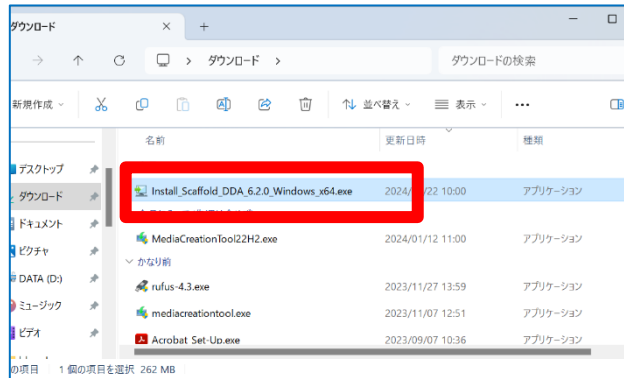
ダウンロード ×　+

ダウンロード >

ダウンロードの検索

新規作成　並べ替え　表示　...

名前　更新日時　種類

デスクトップ
ダウンロード
ドキュメント
ピクチャ
DATA (D:)
ミュージック
ビデオ

Install_Scaffold_DDA_6.2.0_Windows_x64.exe　2024/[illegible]/22 10:00　アプリケーション

MediaCreationTool22H2.exe　2024/01/12 11:00　アプリケーション

かなり前

rufus-4.3.exe　2023/11/27 13:59　アプリケーション

mediacreationtool.exe　2023/11/07 12:51　アプリケーション

Acrobat Set-Up.exe　2023/09/07 10:36　アプリケーション

の項目　1 個の項目を選択 262 MB